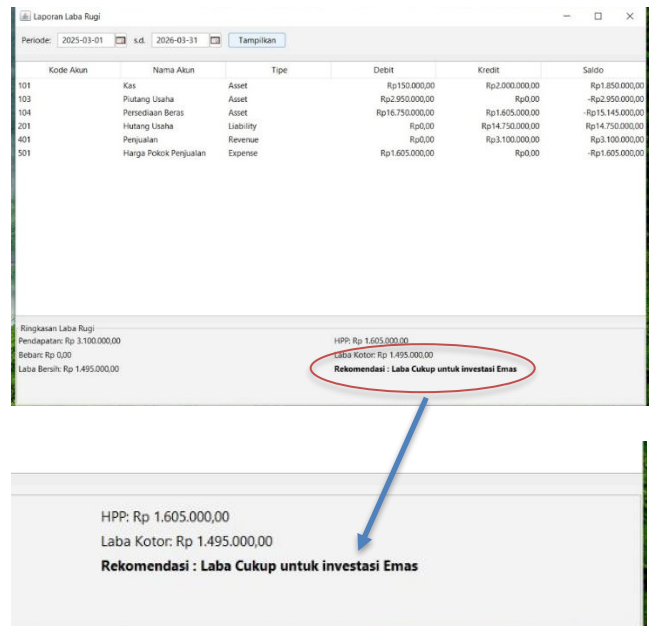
Laporan Laba Rugi

Periode: 2025-03-01 s.d. 2026-03-31 Tampilkan

| Kode Akun | Nama Akun | Tipe | Debit | Kredit | Saldo |
|---|---|---|---|---|---|
| 101 | Kas | Asset | Rp150.000,00 | Rp2.000.000,00 | Rp1.850.000,00 |
| 103 | Piutang Usaha | Asset | Rp2.950.000,00 | Rp0,00 | -Rp2.950.000,00 |
| 104 | Persediaan Beras | Asset | Rp16.750.000,00 | Rp1.605.000,00 | -Rp15.145.000,00 |
| 201 | Hutang Usaha | Liability | Rp0,00 | Rp14.750.000,00 | Rp14.750.000,00 |
| 401 | Penjualan | Revenue | Rp0,00 | Rp3.100.000,00 | Rp3.100.000,00 |
| 501 | Harga Pokok Penjualan | Expense | Rp1.605.000,00 | Rp0,00 | -Rp1.605.000,00 |

Ringkasan Laba Rugi
Pendapatan: Rp 3.100.000,00
Beban: Rp 0,00
Laba Bersih: Rp 1.495.000,00

HPP: Rp 1.605.000,00
Laba Kotor: Rp 1.495.000,00
Rekomendasi : Laba Cukup untuk investasi Emas

HPP: Rp 1.605.000,00
Laba Kotor: Rp 1.495.000,00
Rekomendasi : Laba Cukup untuk investasi Emas